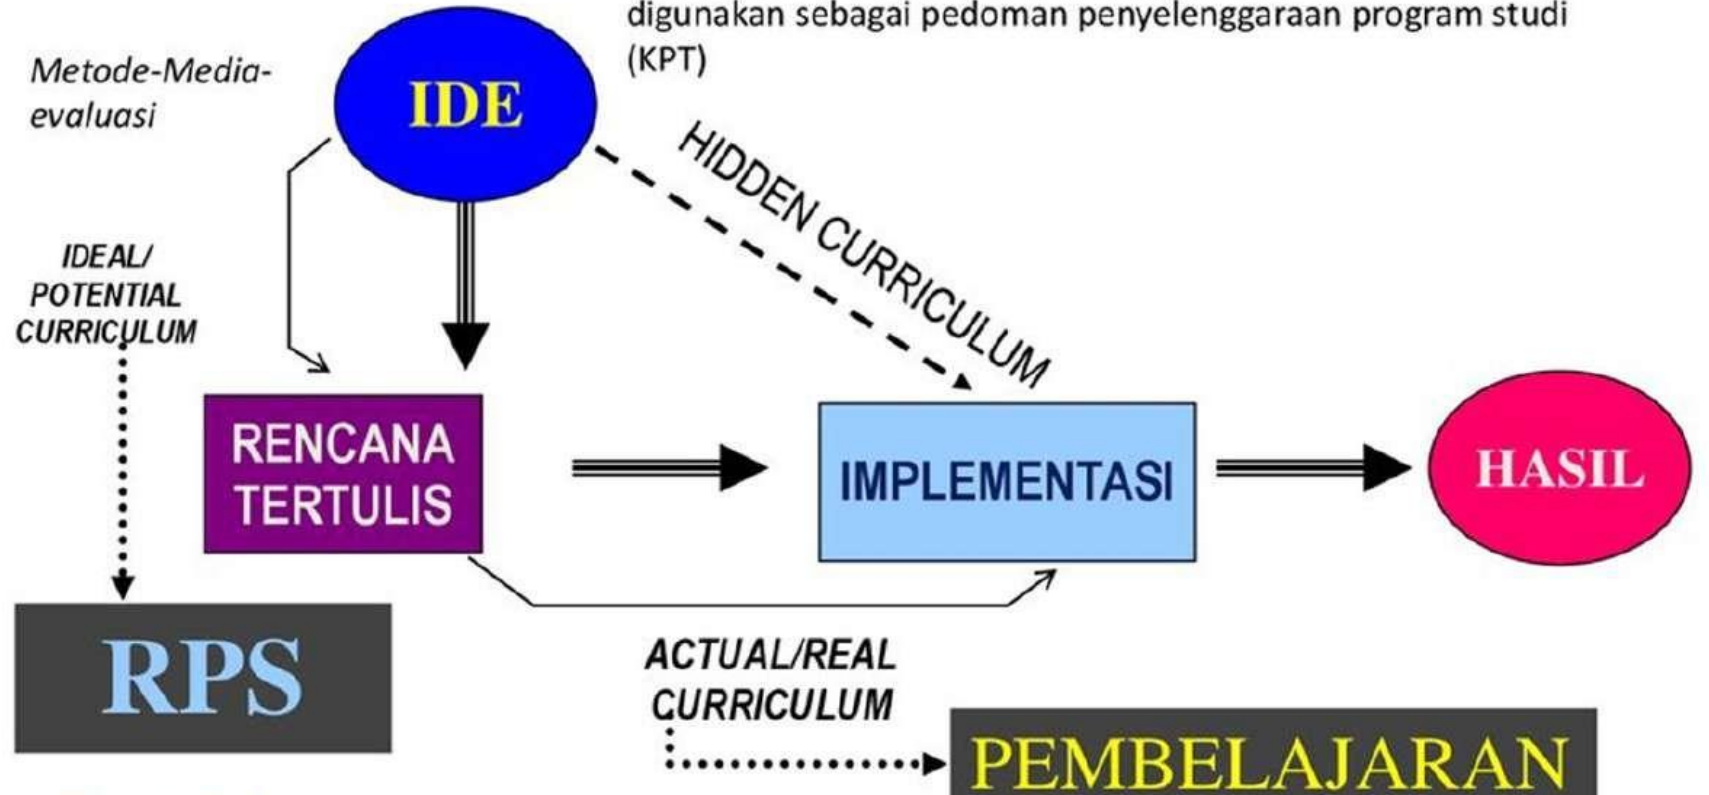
digunakan sebagai pedoman penyelenggaraan program studi (KPT)

Metode-Media-evaluasi

IDE

HIDDEN CURRICULUM

IDEAL/ POTENTIAL CURRICULUM

RENCANA TERTULIS

IMPLEMENTASI

HASIL

RPS

ACTUAL/REAL CURRICULUM

PEMBELAJARAN